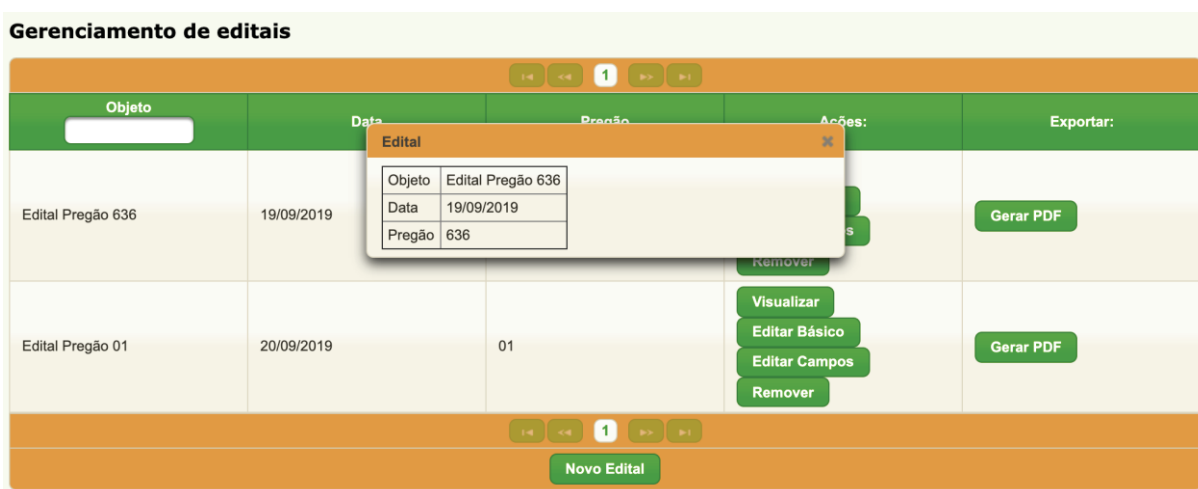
Gerenciamento de editais

1

| Objeto | Data | Pregão | Ações: | Exportar: |
|---|---|---|---|---|
| Edital Pregão 636 | 19/09/2019 | | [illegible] s Remover | Gerar PDF |
| Edital Pregão 01 | 20/09/2019 | 01 | Visualizar Editar Básico Editar Campos Remover | Gerar PDF |

Edital

| Objeto | Edital Pregão 636 |
|---|---|
| Data | 19/09/2019 |
| Pregão | 636 |

1

Novo Edital